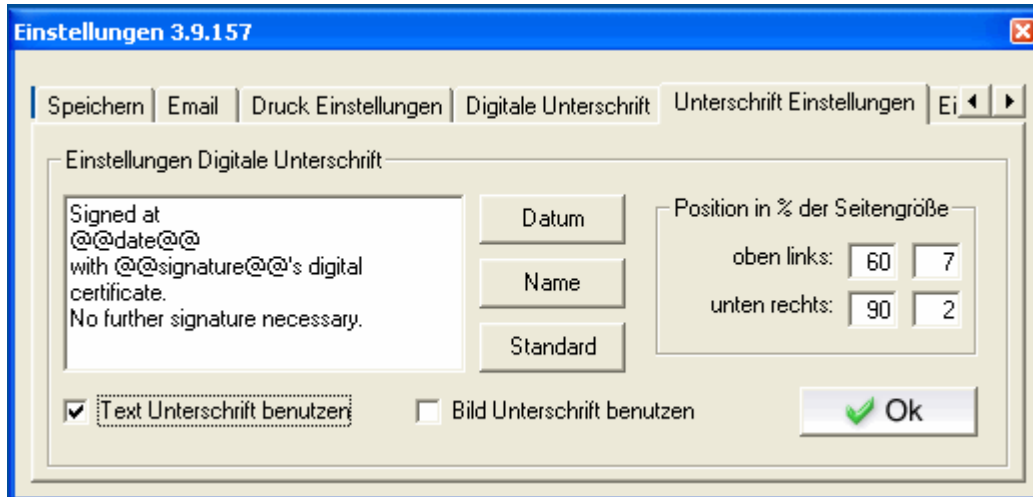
Einstellungen 3.9.157

Speichern | Email | Druck Einstellungen | Digitale Unterschrift | Unterschrift Einstellungen | Ei

Einstellungen Digitale Unterschrift

Signed at
@@date@@
with @@signature@@'s digital certificate.
No further signature necessary.

Datum

Name

Standard

Position in % der Seitengröße

oben links: 60 7

unten rechts: 90 2

Text Unterschrift benutzen

Bild Unterschrift benutzen

Ok